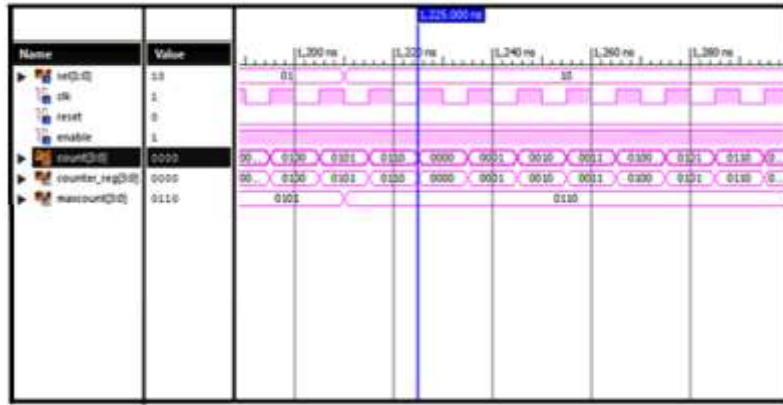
1,225.000 ns

| Name | Value |
|---|---|
| sel[1:0] | 10 |
| clk | 1 |
| reset | 0 |
| enable | 1 |
| count[3:0] | 0000 |
| counter_reg[3:0] | 0000 |
| maxcount[3:0] | 0110 |

1,200 ns
1,220 ns
1,240 ns
1,260 ns
1,280 ns

01
10

00... 0100 0101 0110 0000 0001 0010 0011 0100 0101 0110 0...
00... 0100 0101 0110 0000 0001 0010 0011 0100 0101 0110 0...

0101
0110